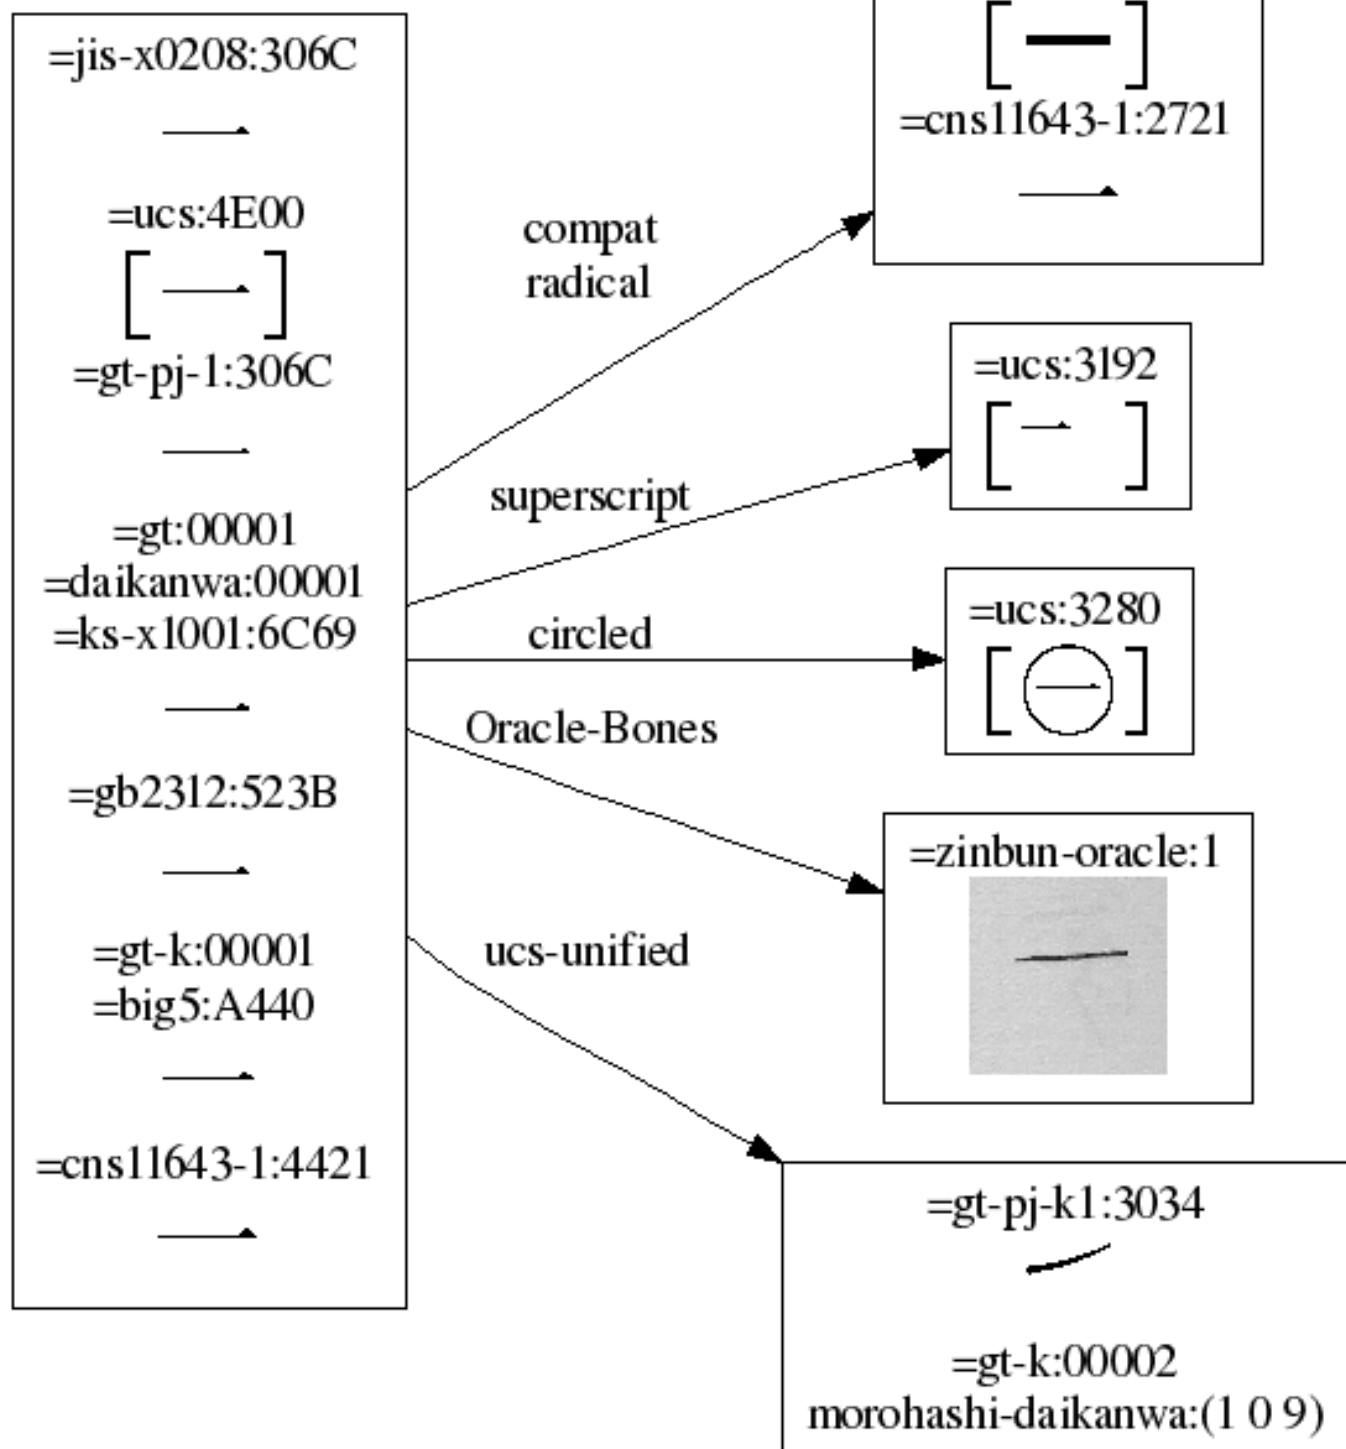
=jis-x0208:306C

一

=ucs:4E00

[一]

=gt-pj-1:306C

一

=gt:00001
=daikanwa:00001
=ks-x1001:6C69

一

=gb2312:523B

一

=gt-k:00001
=big5:A440

一

=cns11643-1:4421

一

compat radical

superscript

circled

Oracle-Bones

ucs-unified

[一]
=cns11643-1:2721

一

=ucs:3192

[㆒]

=ucs:3280

[㊀]

=zinbun-oracle:1

=gt-pj-k1:3034

=gt-k:00002
morohashi-daikanwa:(1 0 9)